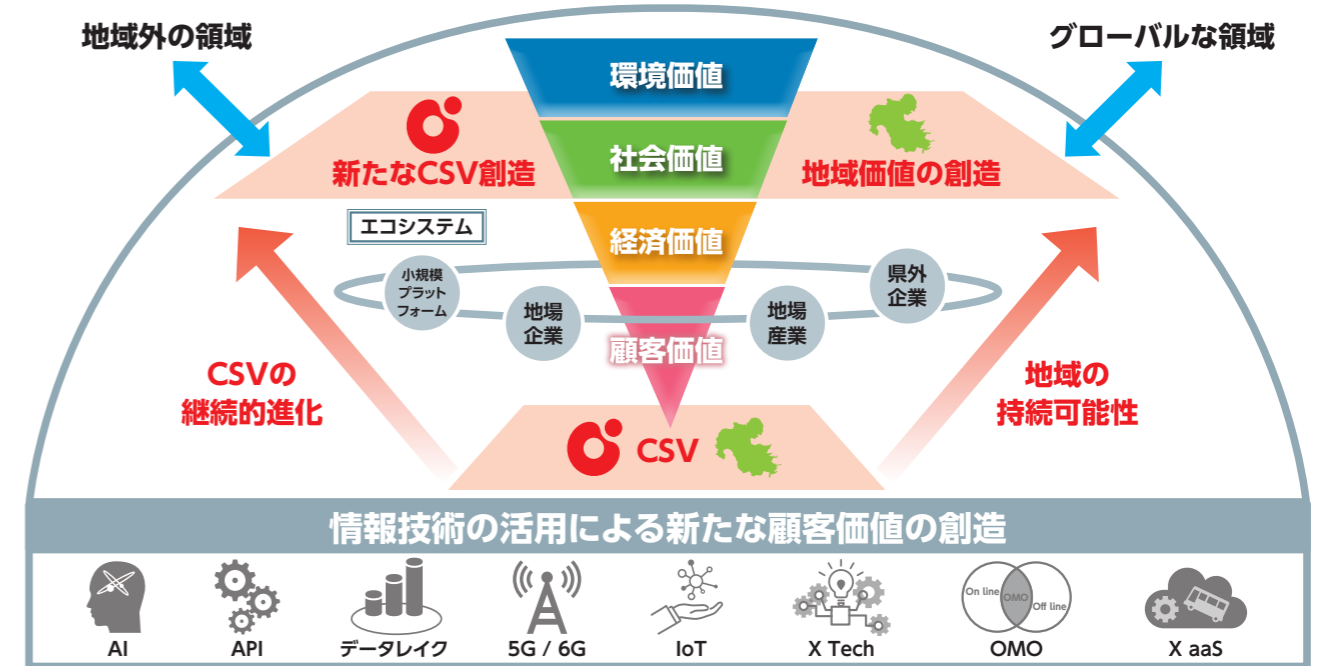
地域外の領域

グローバルな領域

環境価値

社会価値

経済価値

顧客価値

新たなCSV創造

地域価値の創造

エコシステム

小規模プラットフォーム

地場企業

地場産業

県外企業

CSVの継続的進化

地域の持続可能性

CSV

情報技術の活用による新たな顧客価値の創造

AI

API

データレイク

5G / 6G

IoT

X Tech

On line

OMO

Off line

OMO

X aaS